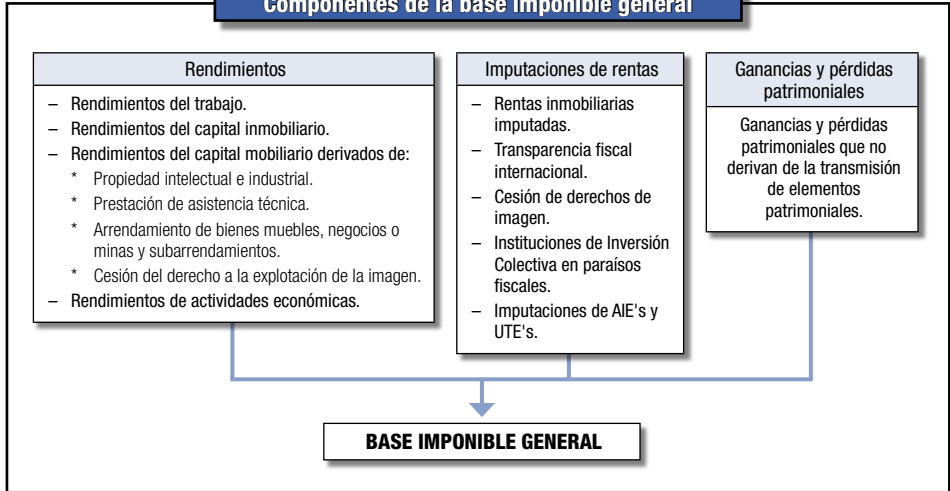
Componentes de la base imponible general

Rendimientos

– Rendimientos del trabajo.
– Rendimientos del capital inmobiliario.
– Rendimientos del capital mobiliario derivados de:
* Propiedad intelectual e industrial.
* Prestación de asistencia técnica.
* Arrendamiento de bienes muebles, negocios o minas y subarrendamientos.
* Cesión del derecho a la explotación de la imagen.
– Rendimientos de actividades económicas.

Imputaciones de rentas

– Rentas inmobiliarias imputadas.
– Transparencia fiscal internacional.
– Cesión de derechos de imagen.
– Instituciones de Inversión Colectiva en paraísos fiscales.
– Imputaciones de AIE's y UTE's.

Ganancias y pérdidas patrimoniales

Ganancias y pérdidas patrimoniales que no derivan de la transmisión de elementos patrimoniales.

BASE IMPONIBLE GENERAL